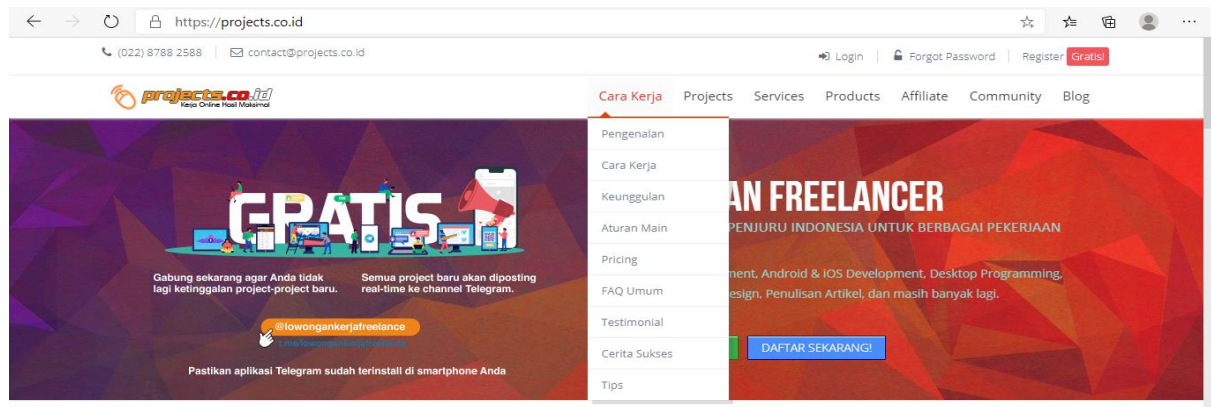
https://projects.co.id

(022) 8788 2588 | contact@projects.co.id

Login | Forgot Password | Register Gratis!

projects.co.id
Kerja Online Hasil Maksimal

Cara Kerja Projects Services Products Affiliate Community Blog

Pengenalan
Cara Kerja
Keunggulan
Aturan Main
Pricing
FAQ Umum
Testimonial
Cerita Sukses
Tips

GRATIS

Gabung sekarang agar Anda tidak lagi ketinggalan project-project baru.

Semua project baru akan diposting real-time ke channel Telegram.

@lowongankerjafreelance
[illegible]

Pastikan aplikasi Telegram sudah terinstall di smartphone Anda

AN FREELANCER

PENJURU INDONESIA UNTUK BERBAGAI PEKERJAAN

ment, Android & IOS Development, Desktop Programming, esign, Penulisan Artikel, dan masih banyak lagi.

DAFTAR SEKARANG!